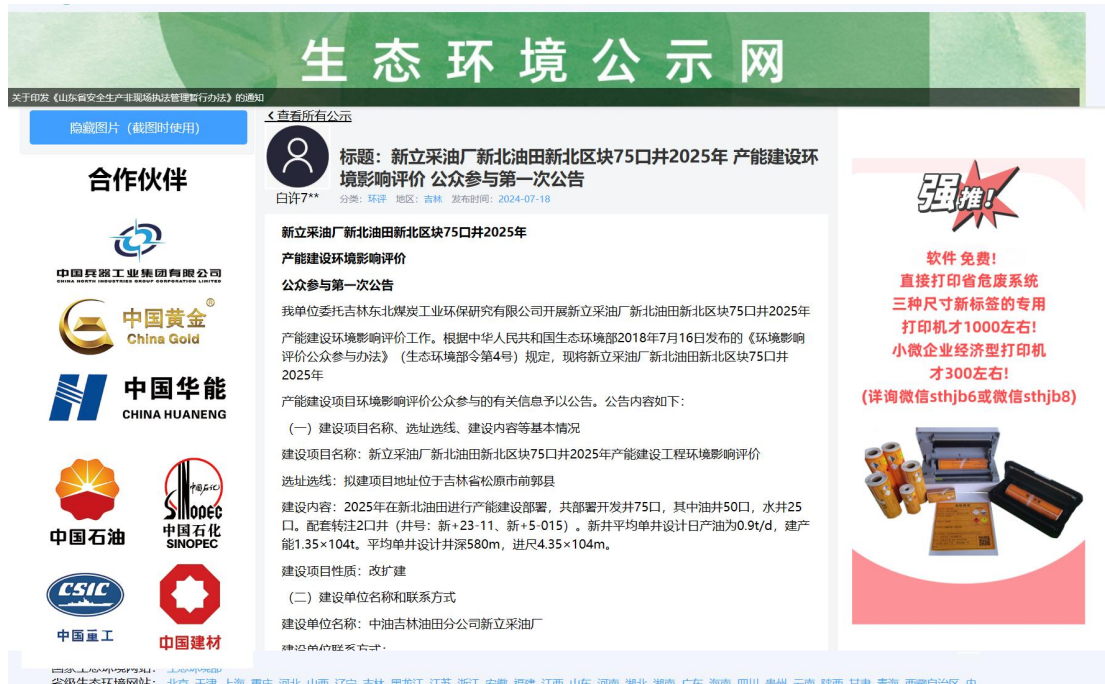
生态环境公示网

关于印发《山东省安全生产非现场执法管理暂行办法》的通知

隐藏图片（截图时使用）

合作伙伴

中国兵器工业集团有限公司
CHINA NORTH INDUSTRIES GROUP CORPORATION LIMITED

中国黄金
China Gold

中国华能
CHINA HUANENG

中国石油

中国石化
SINOPEC

CSIC
中国重工

中国建材

< 查看所有公示

白许7**

标题：新立采油厂新北油田新北区块75口井2025年 产能建设环境影响评价 公众参与第一次公告

分类：环评 地区：吉林 发布时间：2024-07-18

新立采油厂新北油田新北区块75口井2025年

产能建设环境影响评价

公众参与第一次公告

我单位委托吉林东北煤炭工业环保研究有限公司开展新立采油厂新北油田新北区块75口井2025年

产能建设环境影响评价工作。根据中华人民共和国生态环境部2018年7月16日发布的《环境影响评价公众参与办法》（生态环境部令第4号）规定，现将新立采油厂新北油田新北区块75口井2025年

产能建设项目环境影响评价公众参与的有关信息予以公告。公告内容如下：

（一）建设项目名称、选址选线、建设内容等基本情况

建设项目名称：新立采油厂新北油田新北区块75口井2025年产能建设工程环境影响评价

选址选线：拟建项目地址位于吉林省松原市前郭县

建设内容：2025年在新北油田进行产能建设部署，共部署开发井75口，其中油井50口，水井25口。配套转注2口井（井号：新+23-11、新+5-015）。新井平均单井设计日产油为0.9t/d，建产能1.35×104t。平均单井设计井深580m，进尺4.35×104m。

建设项目性质：改扩建

（二）建设单位名称和联系方式

建设单位名称：中油吉林油田分公司新立采油厂

建设单位联系方式：

强推！

软件免费！
直接打印省危废系统
三种尺寸新标签的专用
打印机才1000左右！
小微企业经济型打印机
才300左右！
(详询微信sthjb6或微信sthjb8)

国家生态环境网站：
省级生态环境网站： 北京 天津 上海 重庆 河北 山西 辽宁 吉林 黑龙江 江苏 浙江 安徽 福建 江西 山东 河南 湖北 湖南 广东 海南 四川 贵州 云南 陕西 甘肃 青海 西藏自治区 内